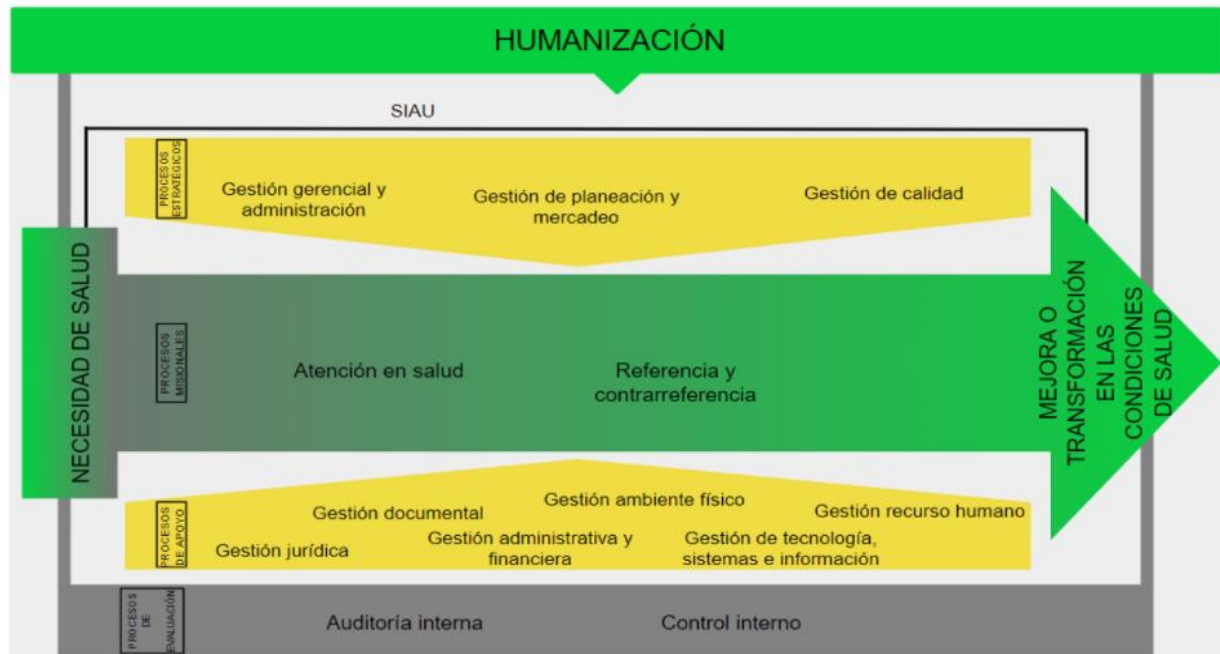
HUMANIZACIÓN

SIAU

PROCESOS ESTRATÉGICOS

Gestión gerencial y administración

Gestión de planeación y mercadeo

Gestión de calidad

NECESIDAD DE SALUD

PROCESOS MISIONALES

Atención en salud

Referencia y contrarreferencia

MEJORA O TRANSFORMACIÓN EN LAS CONDICIONES DE SALUD

PROCESOS DE APOYO

Gestión documental

Gestión ambiente físico

Gestión recurso humano

Gestión jurídica

Gestión administrativa y financiera

Gestión de tecnología, sistemas e información

PROCESOS DE EVALUACIÓN

Auditoría interna

Control interno